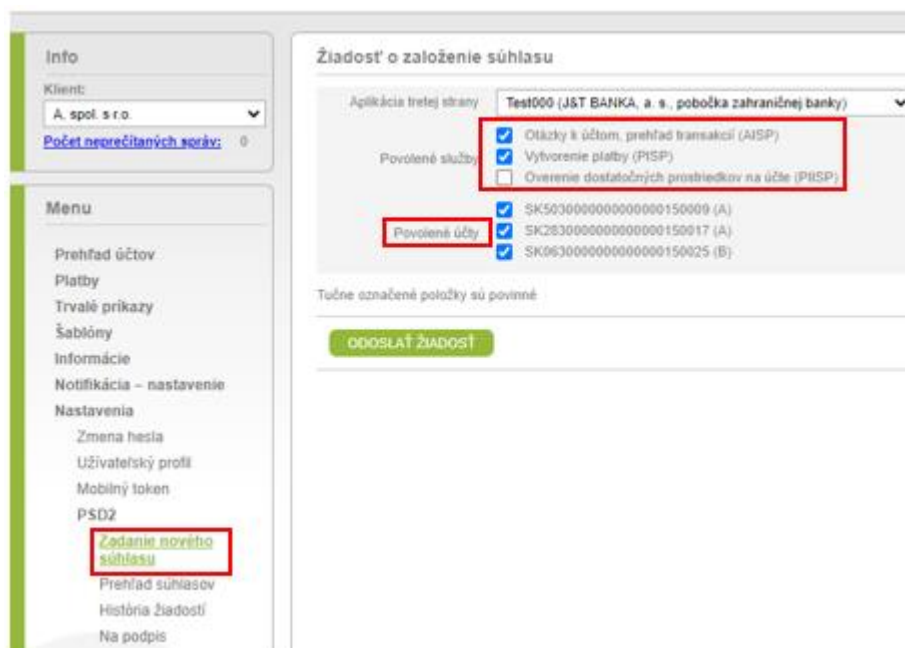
Info

Klient:
A. spol. s r.o.
Počet neprečítaných správ: 0

Menu

Prehľad účtov
Platby
Trvalé príkazy
Šablóny
Informácie
Notifikácia – nastavenie
Nastavenia
Zmena hesla
Užívateľský profil
Mobilný token
PSD2
Zadanie nového súhlasu
Prehľad súhlasov
História žiadostí
Na podpis

Žiadosť o založenie súhlasu

Aplikácia tretej strany: Test000 (J&T BANKA, a. s., pobočka zahraničnej banky)

Povolené služby:
Otázky k účtom, prehľad transakcií (AISP)
Vytvorenie platby (PISP)
Overenie dostatočných prostriedkov na účte (PIISP)

Povolené účty:
SK5030000000000000150009 (A)
SK2830000000000000150017 (A)
SK0630000000000000150025 (B)

Tučne označené položky sú povinné

ODOSLAŤ ŽIADOSŤ